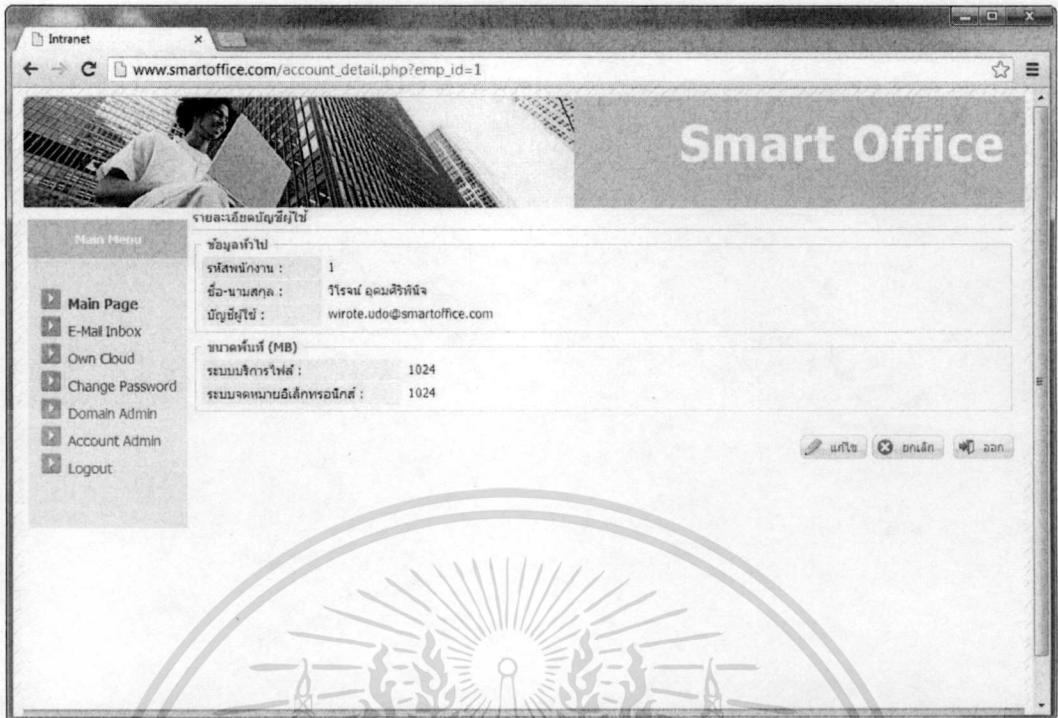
Intranet

www.smartoffice.com/account_detail.php?emp_id=1

Smart Office

Main Menu

Main Page
E-Mail Inbox
Own Cloud
Change Password
Domain Admin
Account Admin
Logout

รายละเอียดบัญชีผู้ใช้

ข้อมูลทั่วไป

| | |
|---|---|
| รหัสพนักงาน : | 1 |
| ชื่อ-นามสกุล : | วิโรจน์ อุดมศิริพันิจ |
| บัญชีผู้ใช้ : | wirote.udo@smartoffice.com |

ขนาดพื้นที่ (MB)

| | |
|---|---|
| ระบบบริการไฟล์ : | 1024 |
| ระบบจดหมายอิเล็กทรอนิกส์ : | 1024 |

แก้ไข ยกเลิก ออก